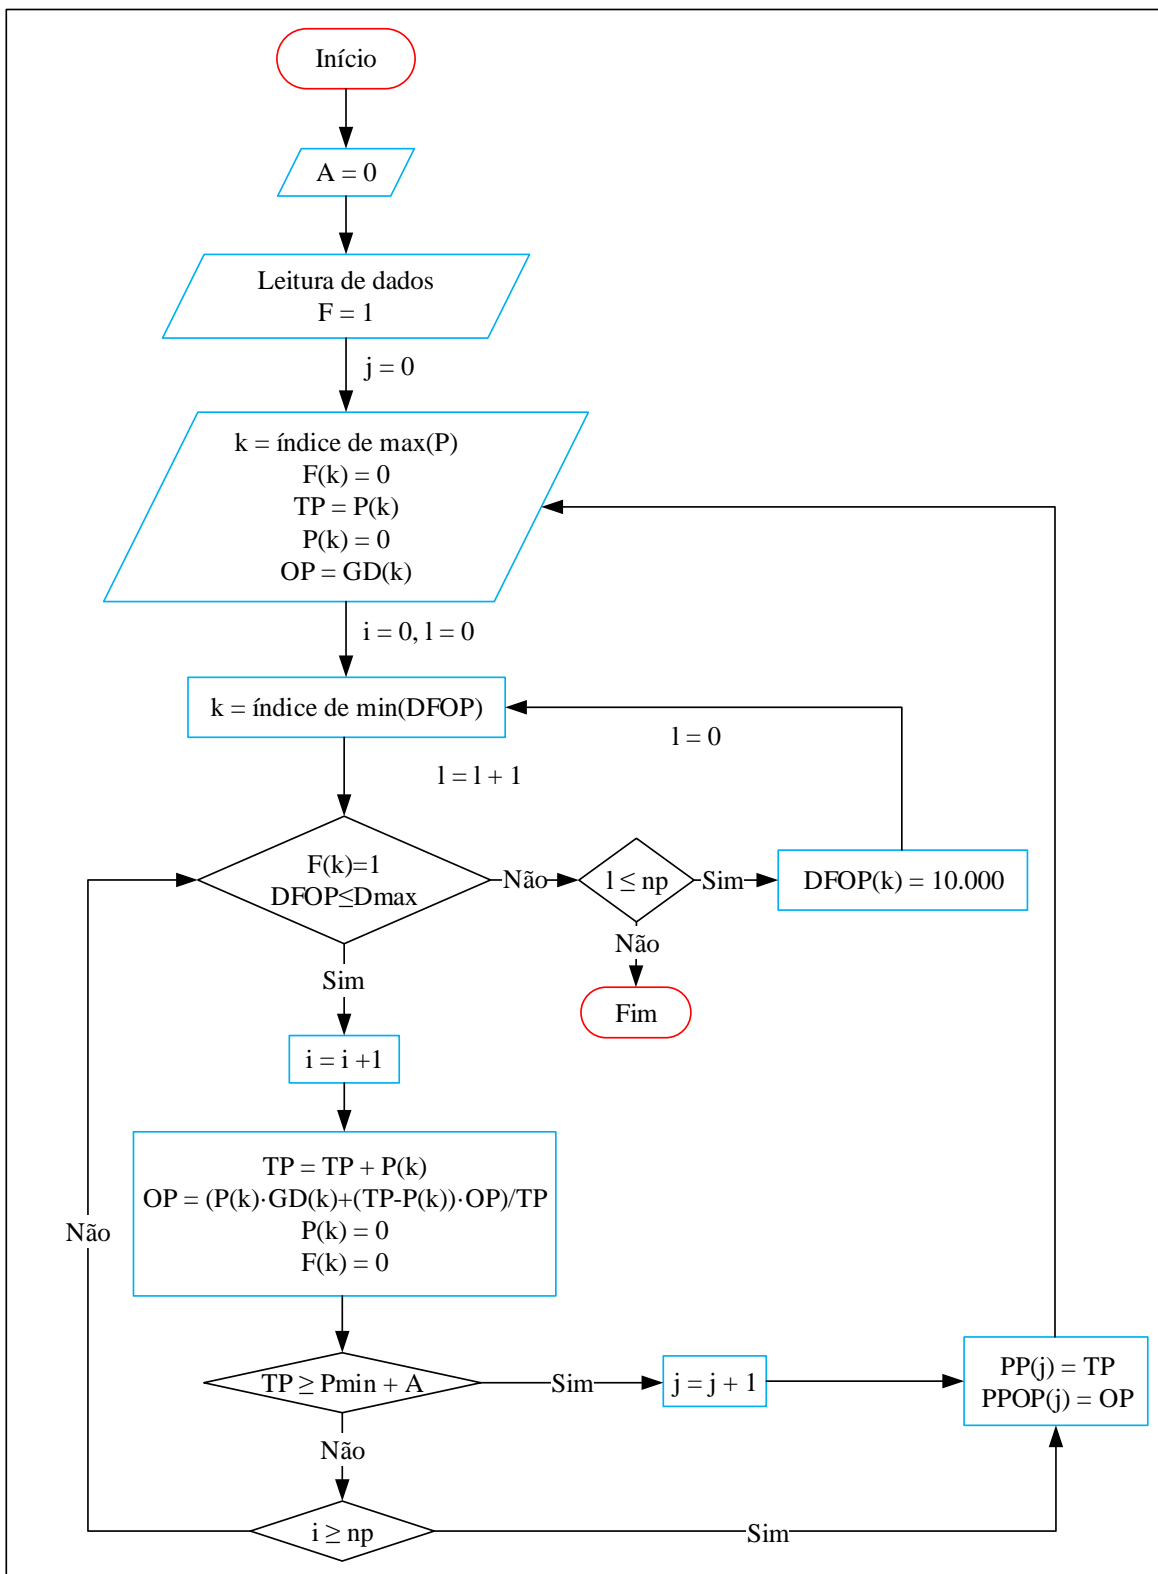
Início

A = 0

Leitura de dados
F = 1

j = 0

k = índice de max(P)
F(k) = 0
TP = P(k)
P(k) = 0
OP = GD(k)

i = 0, l = 0

k = índice de min(DFOP)

l = 0

l = l + 1

F(k)=1
DFOP≤Dmax

Não

$l \leq np$

Sim

DFOP(k) = 10.000

Não

Fim

Sim

i = i +1

TP = TP + P(k)
OP = (P(k)·GD(k)+(TP-P(k))·OP)/TP
P(k) = 0
F(k) = 0

Não

TP ≥ Pmin + A

Sim

j = j + 1

PP(j) = TP
PPOP(j) = OP

Não

i ≥ np

Sim